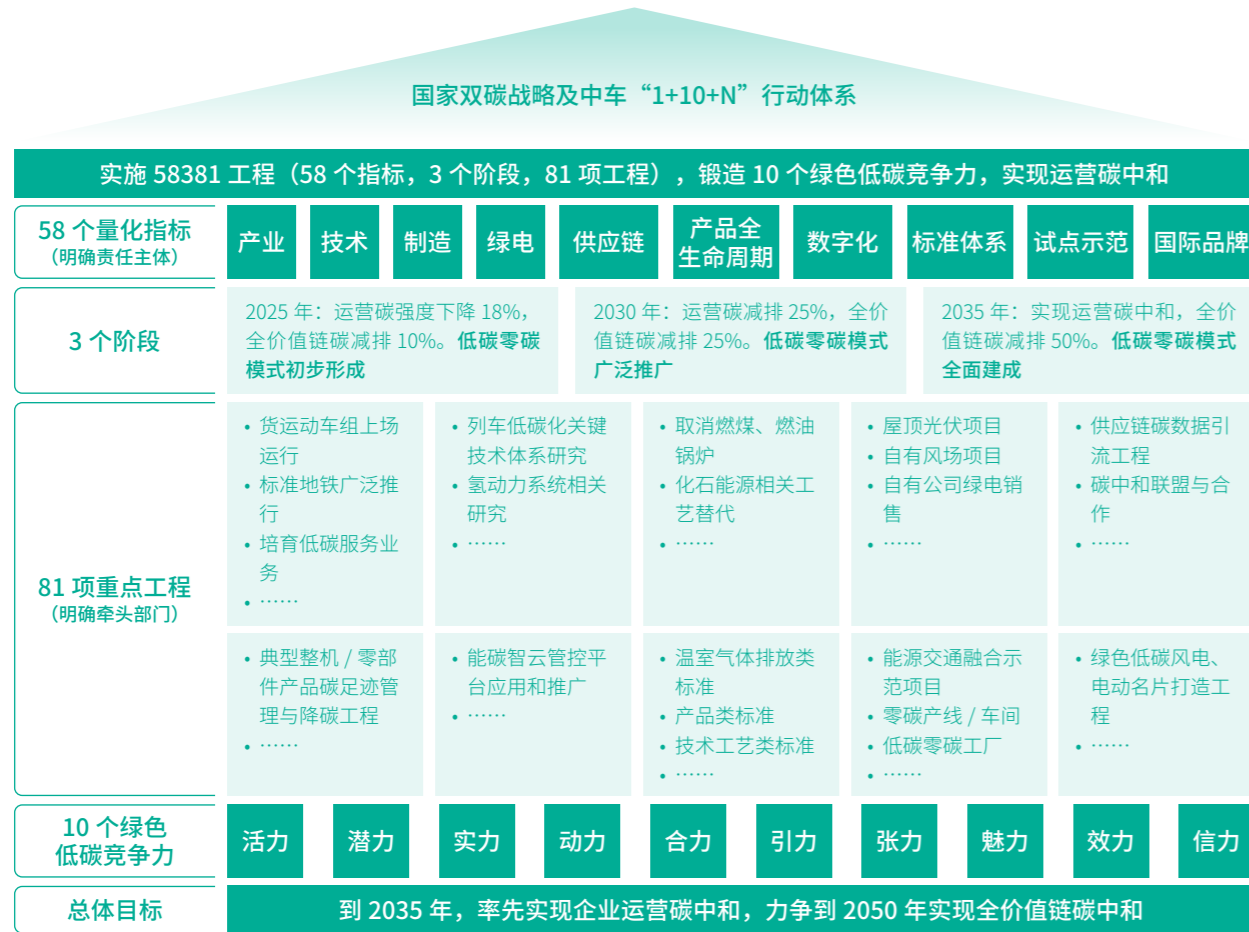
国家双碳战略及中车“1+10+N”行动体系

实施 58381 工程（58 个指标，3 个阶段，81 项工程），锻造 10 个绿色低碳竞争力，实现运营碳中和

58 个量化指标
（明确责任主体）

产业 | 技术 | 制造 | 绿电 | 供应链 | 产品全生命周期 | 数字化 | 标准体系 | 试点示范 | 国际品牌

3 个阶段

2025 年：运营碳强度下降 18%，全价值链碳减排 10%。低碳零碳模式初步形成

2030 年：运营碳减排 25%，全价值链碳减排 25%。低碳零碳模式广泛推广

2035 年：实现运营碳中和，全价值链碳减排 50%。低碳零碳模式全面建成

81 项重点工程
（明确牵头部门）

• 货运动车组上场运行
• 标准地铁广泛推行
• 培育低碳服务业务
• ……

• 列车低碳化关键技术体系研究
• 氢动力系统相关研究
• ……

• 取消燃煤、燃油锅炉
• 化石能源相关工艺替代
• ……

• 屋顶光伏项目
• 自有风场项目
• 自有公司绿电销售
• ……

• 供应链碳数据引流工程
• 碳中和联盟与合作
• ……

• 典型整机 / 零部件产品碳足迹管理与降碳工程
• ……

• 能碳智云管控平台应用和推广
• ……

• 温室气体排放类标准
• 产品类标准
• 技术工艺类标准
• ……

• 能源交通融合示范项目
• 零碳产线 / 车间
• 低碳零碳工厂
• ……

• 绿色低碳风电、电动名片打造工程
• ……

10 个绿色低碳竞争力

活力 | 潜力 | 实力 | 动力 | 合力 | 引力 | 张力 | 魅力 | 效力 | 信力

总体目标

到 2035 年，率先实现企业运营碳中和，力争到 2050 年实现全价值链碳中和